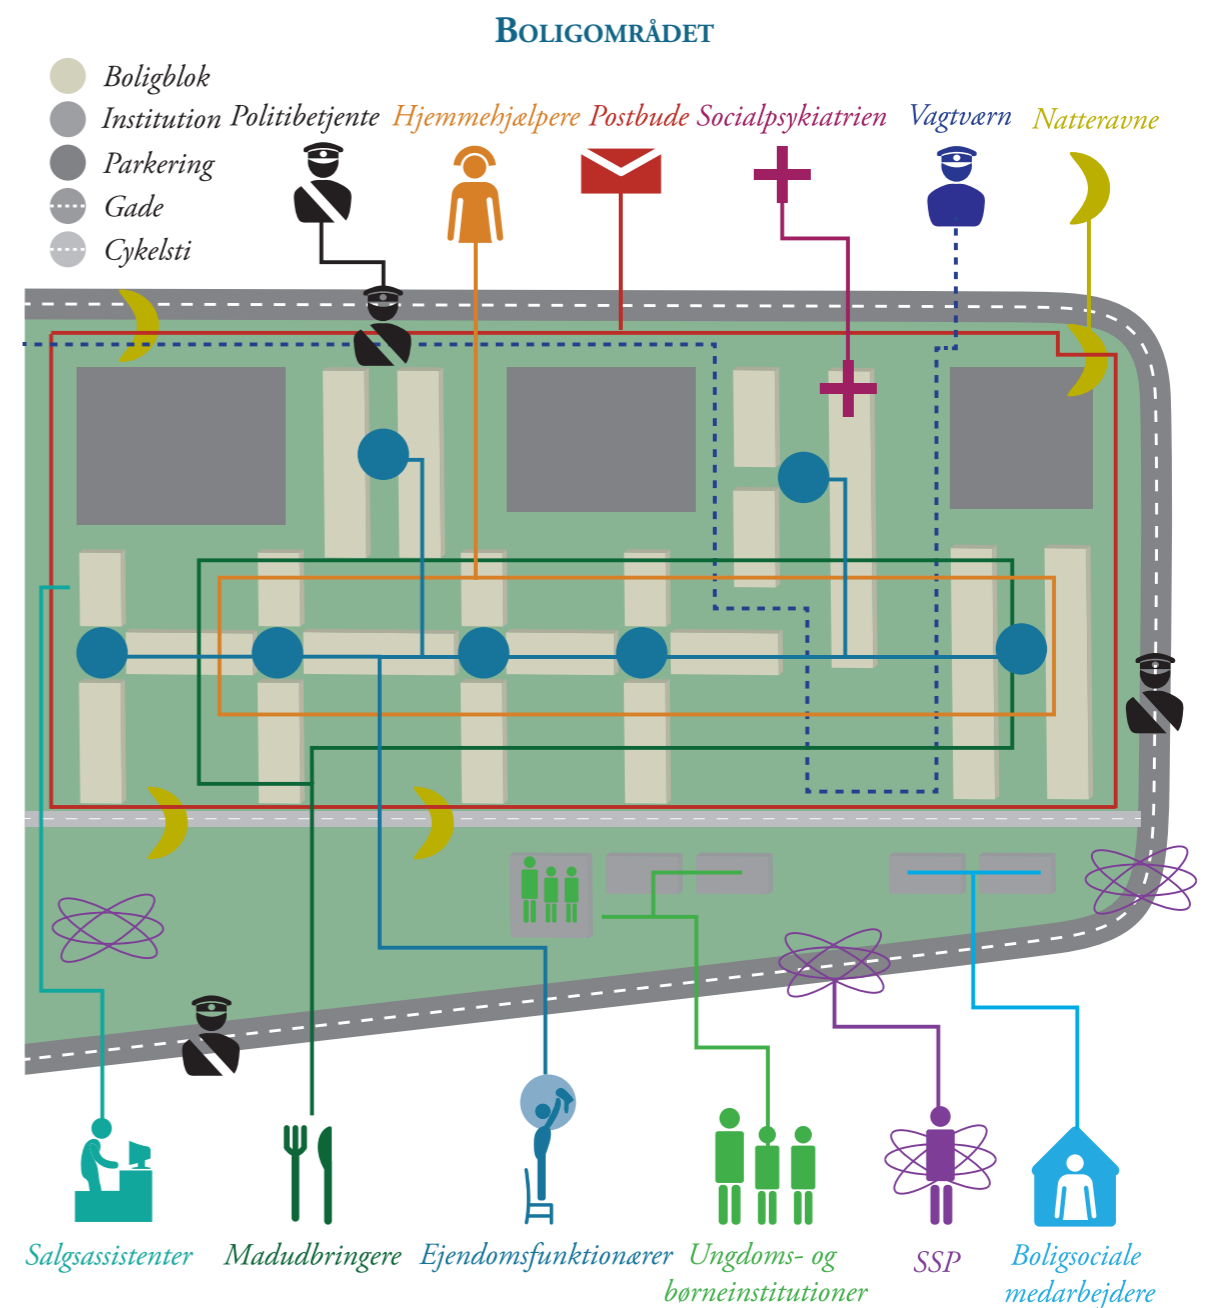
BOLIGOMRÅDET

Boligblok
Institution
Parkering
Gade
Cykelsti

Politibetjente Hjemmehjælpere Postbude Socialpsykiatrien Vagtværn Natteravne

Salgsassistenter Madudbringere Ejendomsfunktionærer Ungdoms- og børneinstitutioner SSP Boligsociale medarbejdere